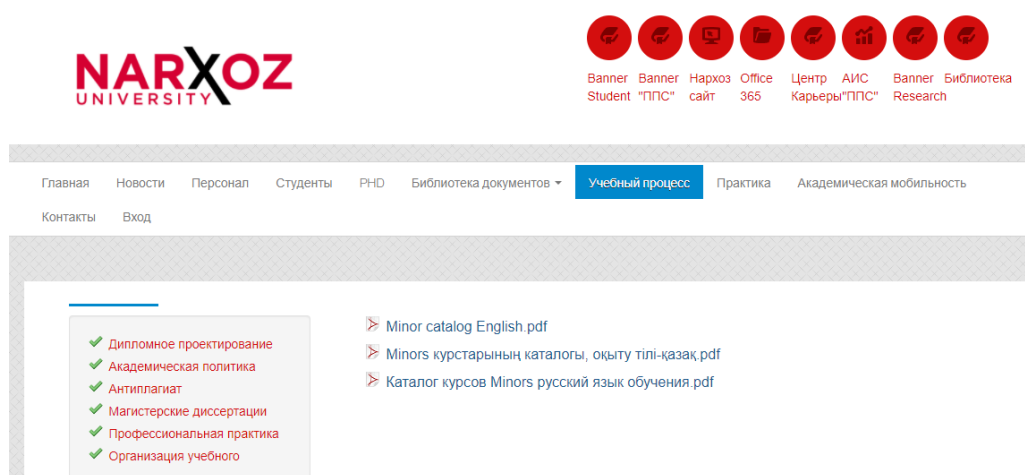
NARXOZ UNIVERSITY

Banner Student
Banner "ППС"
Нархоз сайт
Office 365
Центр Карьеры"ППС"
АИС
Banner Research
Библиотека

Главная Новости Персонал Студенты PHD Библиотека документов Учебный процесс Практика Академическая мобильность Контакты Вход

Дипломное проектирование
Академическая политика
Антиплагиат
Магистерские диссертации
Профессиональная практика
Организация учебного

Minor catalog English.pdf
Minors курстарының каталогы, оқыту тілі-қазақ.pdf
Каталог курсов Minors русский язык обучения.pdf